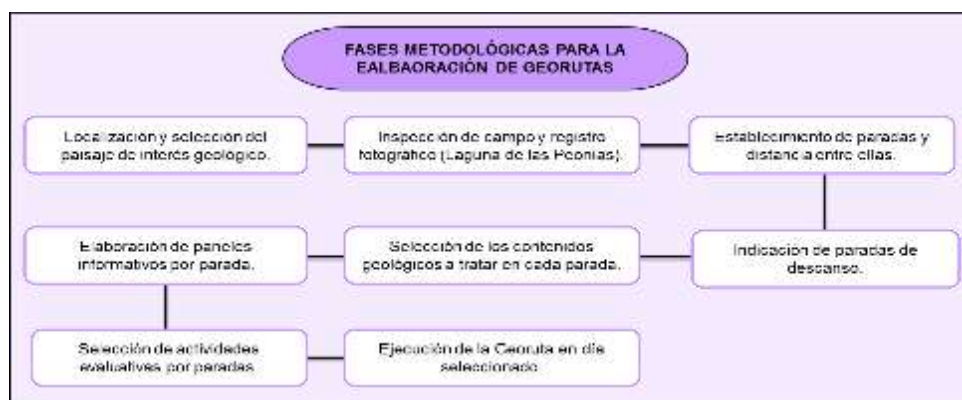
FASES METODOLÓGICAS PARA LA EALBAORACIÓN DE GEORUTAS

Localización y selección del paisaje de interés geológico.

Inspección de campo y registro fotográfico (Laguna de las Peonías).

Establecimiento de paradas y distancia entre ellas.

Indicación de paradas de descanso.

Selección de los contenidos geológicos a tratar en cada parada.

Elaboración de paneles informativos por parada.

Selección de actividades evaluativas por paradas.

Ejecución de la Georuta en día seleccionado.